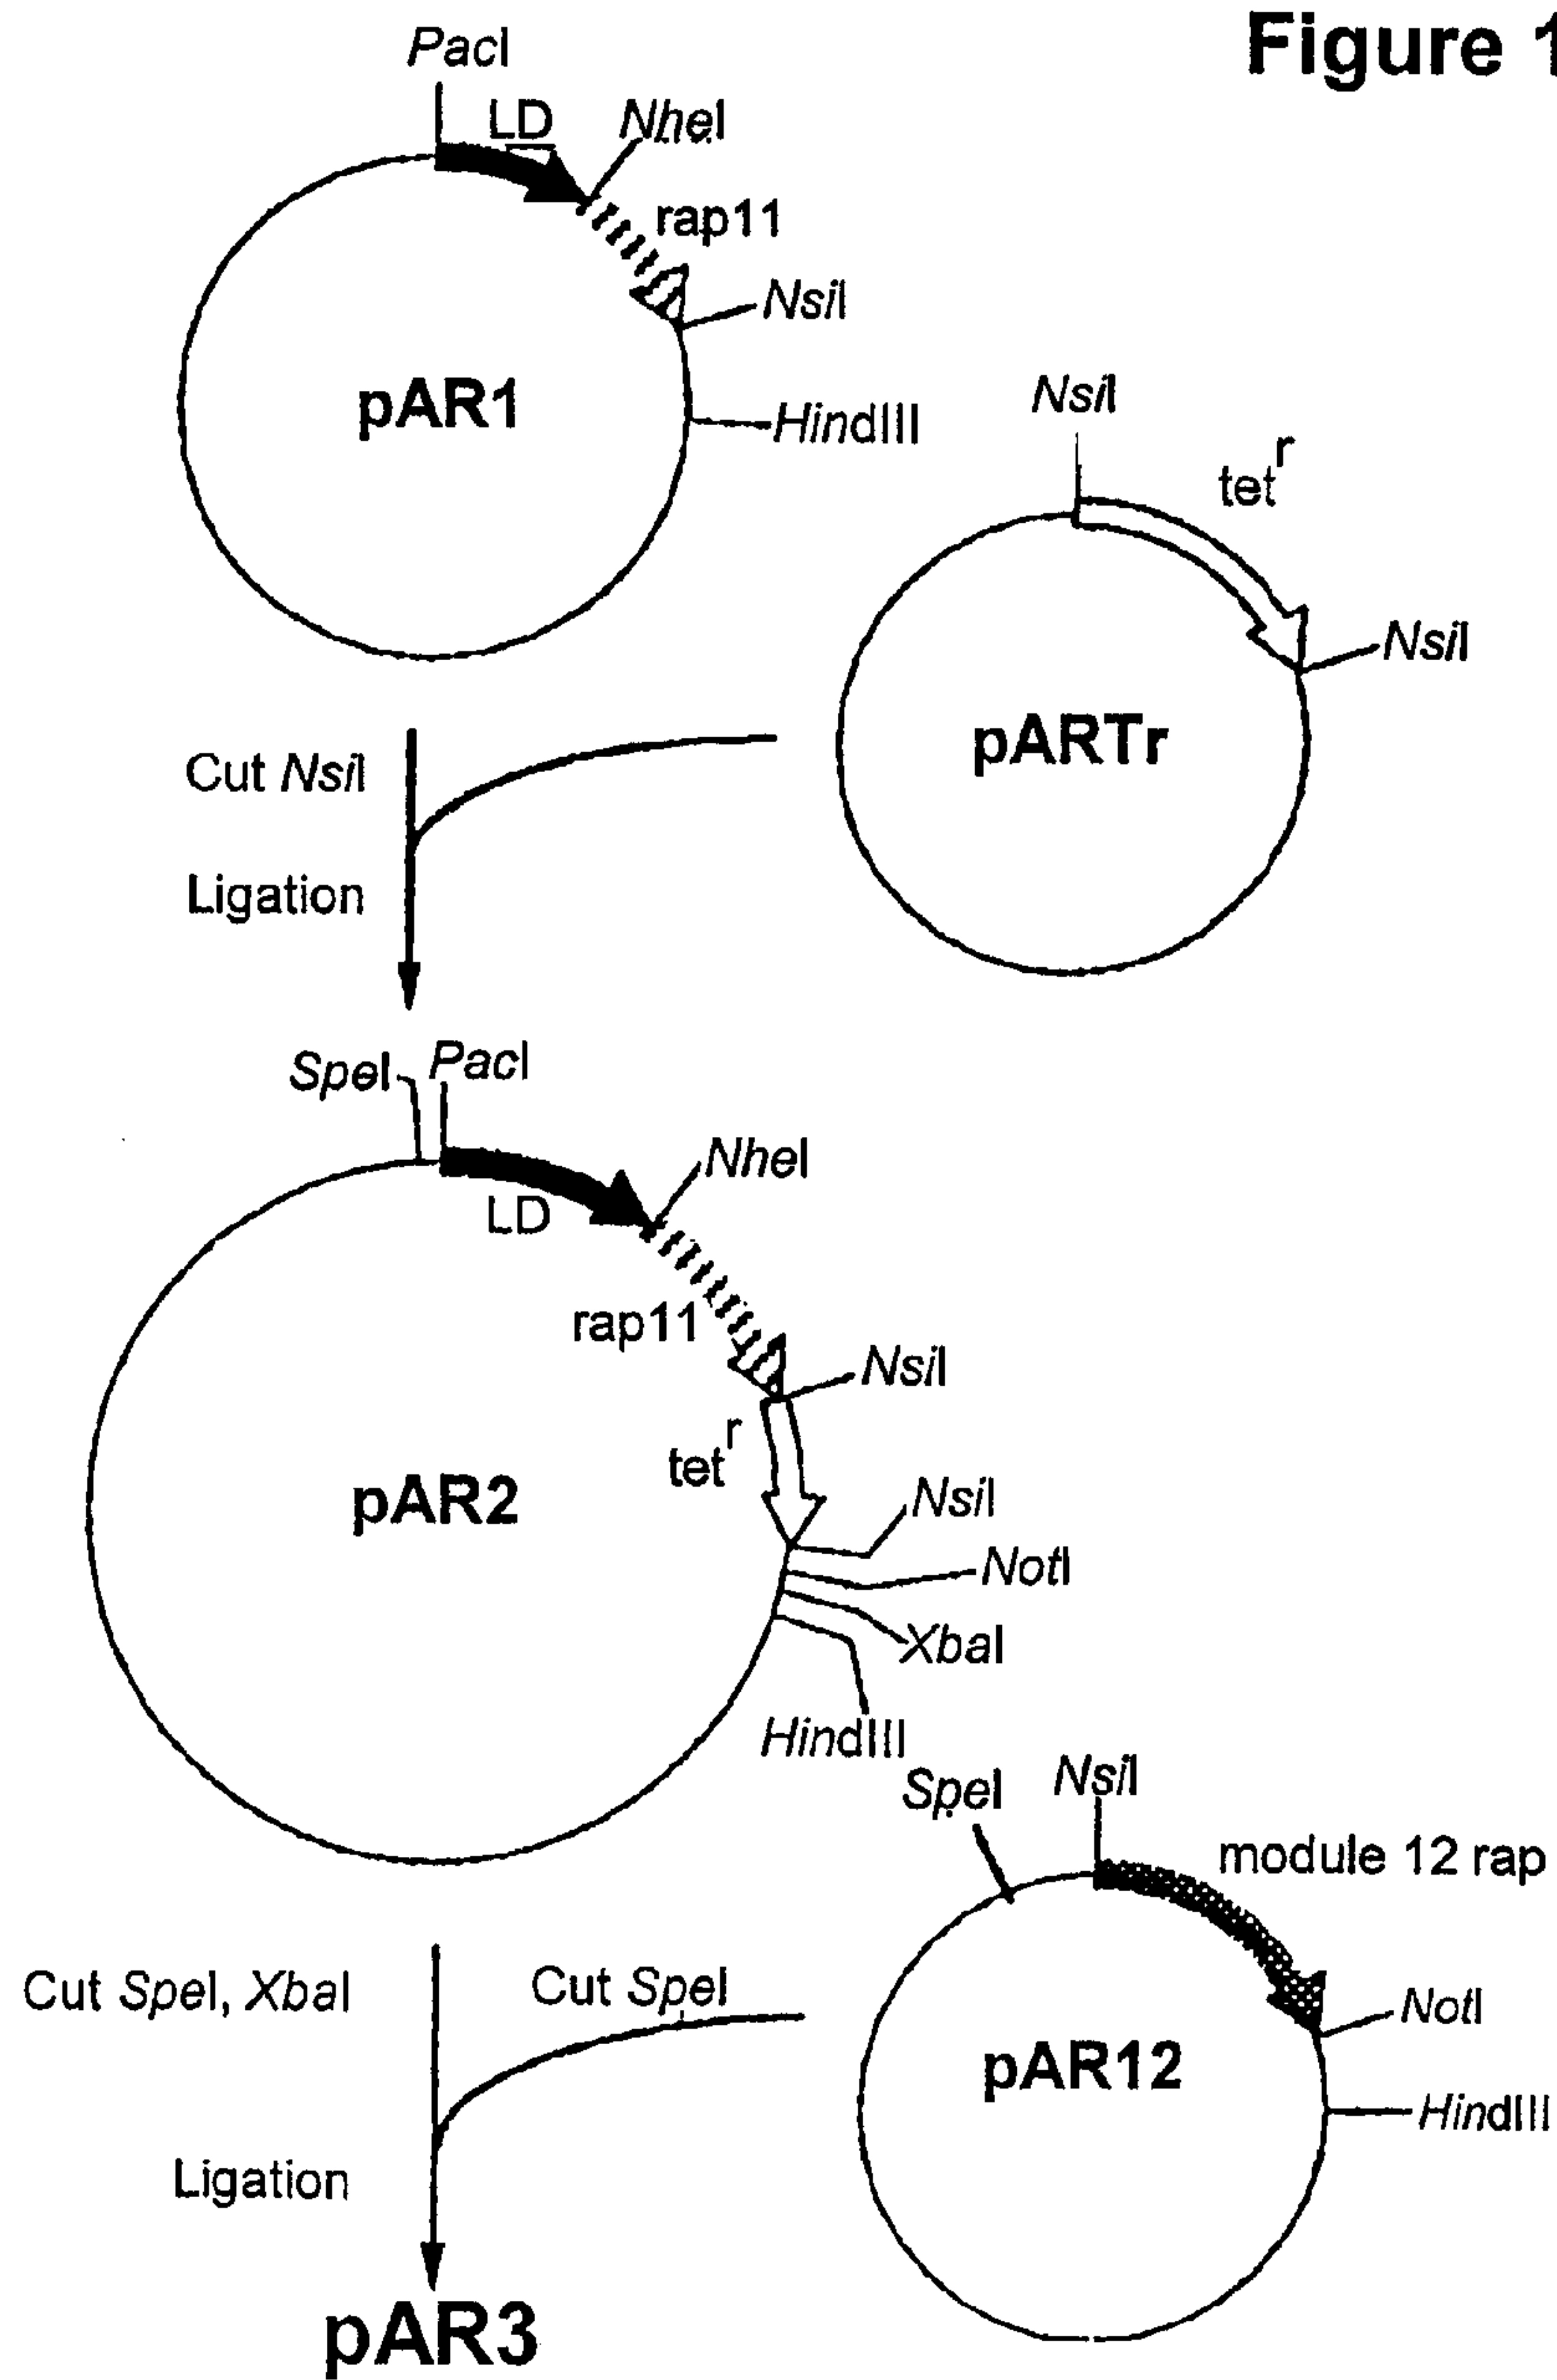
Figure 1

PacI
LD
NheI
rap11
NsiI
pAR1
HindIII

NsiI
$tet^r$
NsiI
pARTr

Cut NsiI
Ligation

SpeI
PacI
NheI
LD
rap11
NsiI
$tet^r$
pAR2
NsiI
NotI
XbaI
HindIII

SpeI
NsiI
module 12 rap
NotI
pAR12
HindIII

Cut SpeI, XbaI
Cut SpeI
Ligation
pAR3